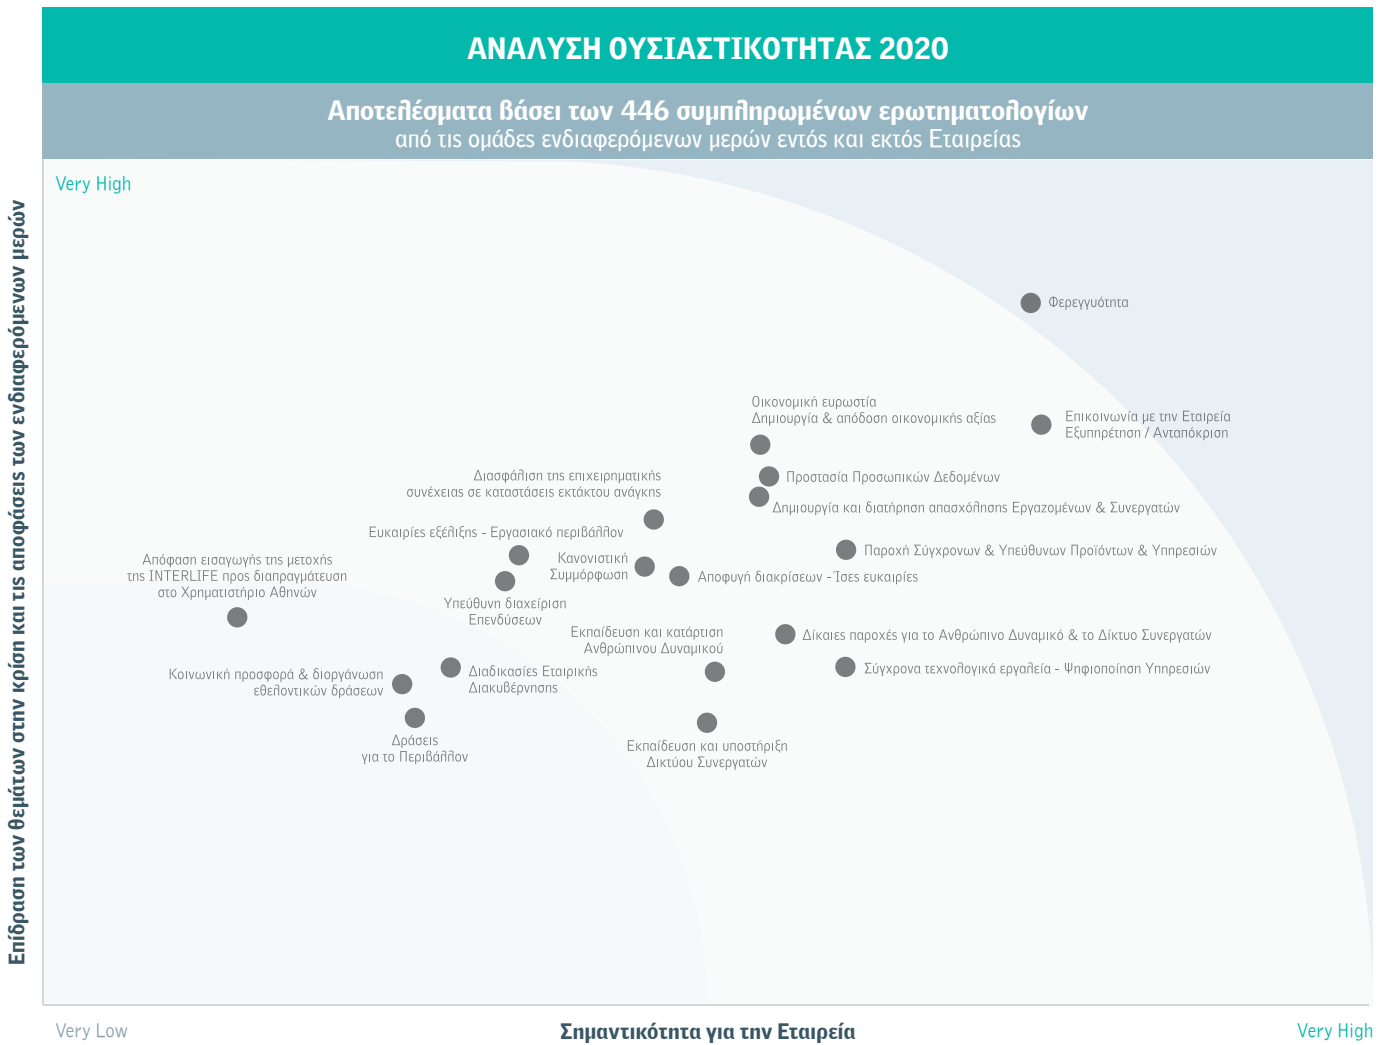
ΑΝΑΛΥΣΗ ΟΥΣΙΑΣΤΙΚΟΤΗΤΑΣ 2020

Αποτελέσματα βάσει των 446 συμπληρωμένων ερωτηματολογίων
από τις ομάδες ενδιαφερόμενων μερών εντός και εκτός Εταιρείας

Very High

Φερεγγυότητα

Οικονομική ευρωστία
Δημιουργία & απόδοση οικονομικής αξίας

Επικοινωνία με την Εταιρεία
Εξυπηρέτηση / Ανταπόκριση

Διασφάλιση της επιχειρηματικής συνέχειας σε καταστάσεις εκτάκτου ανάγκης

Προστασία Προσωπικών Δεδομένων

Δημιουργία και διατήρηση απασχόλησης Εργαζομένων & Συνεργατών

Ευκαιρίες εξέλιξης - Εργασιακό περιβάλλον

Παροχή Σύγχρονων & Υπεύθυνων Προϊόντων & Υπηρεσιών

Απόφαση εισαγωγής της μετοχής της INTERLIFE προς διαπραγμάτευση στο Χρηματιστήριο Αθηνών

Κανονιστική Συμμόρφωση

Αποφυγή διακρίσεων - Ίσες ευκαιρίες

Υπεύθυνη διαχείριση Επενδύσεων

Εκπαίδευση και κατάρτιση Ανθρώπινου Δυναμικού

Δίκαιες παροχές για το Ανθρώπινο Δυναμικό & το Δίκτυο Συνεργατών

Σύγχρονα τεχνολογικά εργαλεία - Ψηφιοποίηση Υπηρεσιών

Κοινωνική προσφορά & διοργάνωση εθελοντικών δράσεων

Διαδικασίες Εταιρικής Διακυβέρνησης

Δράσεις για το Περιβάλλον

Εκπαίδευση και υποστήριξη Δικτύου Συνεργατών

Επίδραση των θεμάτων στην κρίση και τις αποφάσεις των ενδιαφερόμενων μερών

Very Low

Σημαντικότητα για την Εταιρεία

Very High